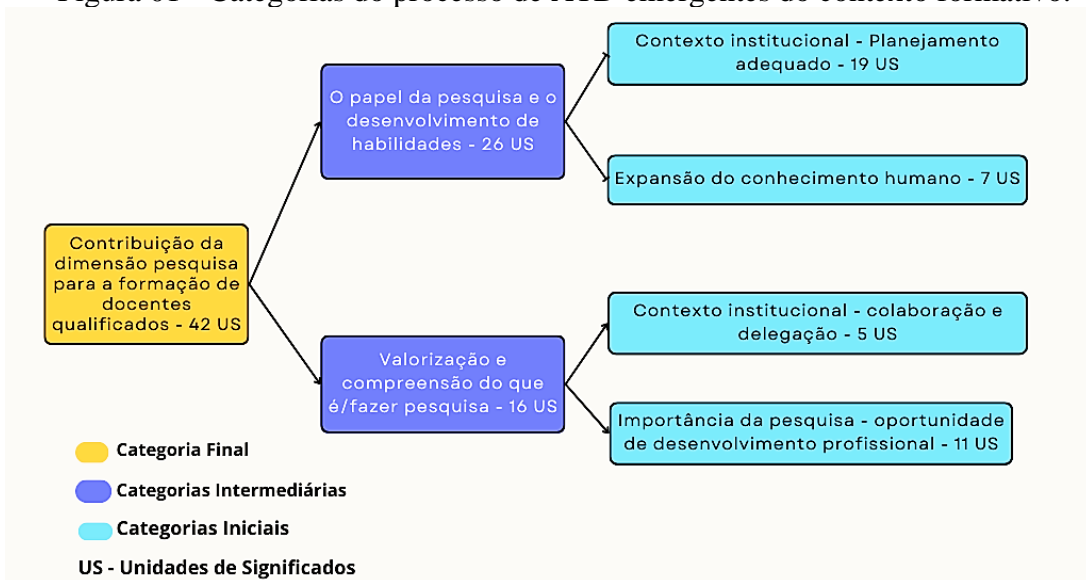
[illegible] Categorias do processo de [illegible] emergentes do contexto formativo.

Contribuição da dimensão pesquisa para a formação de docentes qualificados - 42 US

O papel da pesquisa e o desenvolvimento de habilidades - 26 US

Contexto institucional - Planejamento adequado - 19 US

Expansão do conhecimento humano - 7 US

Valorização e compreensão do que é/fazer pesquisa - 16 US

Contexto institucional - colaboração e delegação - 5 US

Importância da pesquisa - oportunidade de desenvolvimento profissional - 11 US

Categoria Final

Categorias Intermediárias

Categorias Iniciais

US - Unidades de Significados